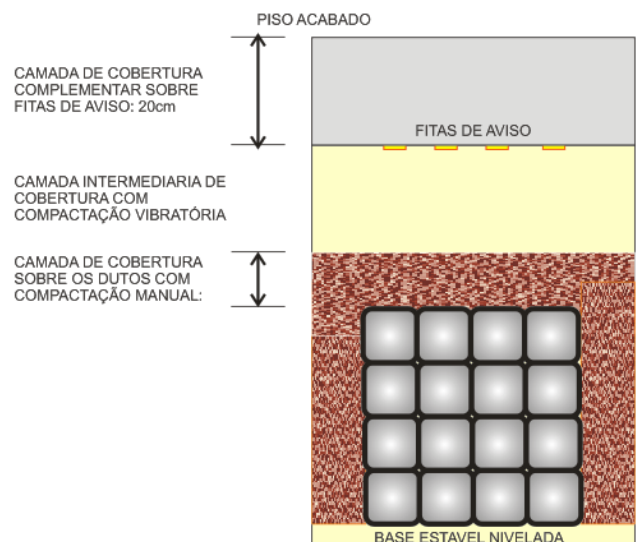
PISO ACABADO

CAMADA DE COBERTURA COMPLEMENTAR SOBRE FITAS DE AVISO: 20cm

FITAS DE AVISO

CAMADA INTERMEDIARIA DE COBERTURA COM COMPACTAÇÃO VIBRATÓRIA

CAMADA DE COBERTURA SOBRE OS DUTOS COM COMPACTAÇÃO MANUAL:

BASE ESTAVEL NIVELADA